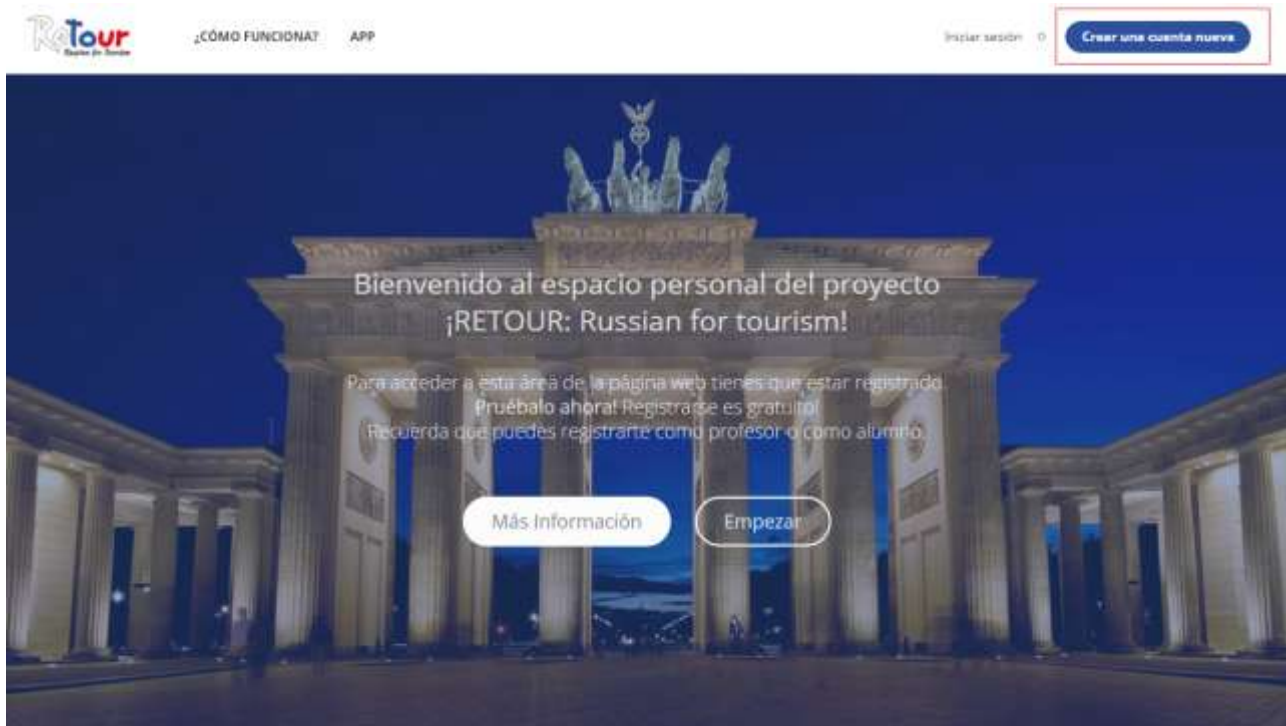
ReTour
Russian for Tourism

¿CÓMO FUNCIONA? APP

Iniciar sesión

Crear una cuenta nueva

Bienvenido al espacio personal del proyecto ¡RETOUR: Russian for tourism!

Para acceder a esta área de la página web tienes que estar registrado. Pruébalo ahora! Registrarse es gratuito! Recuerda que puedes registrarte como profesor o como alumno.

Más Información

Empezar